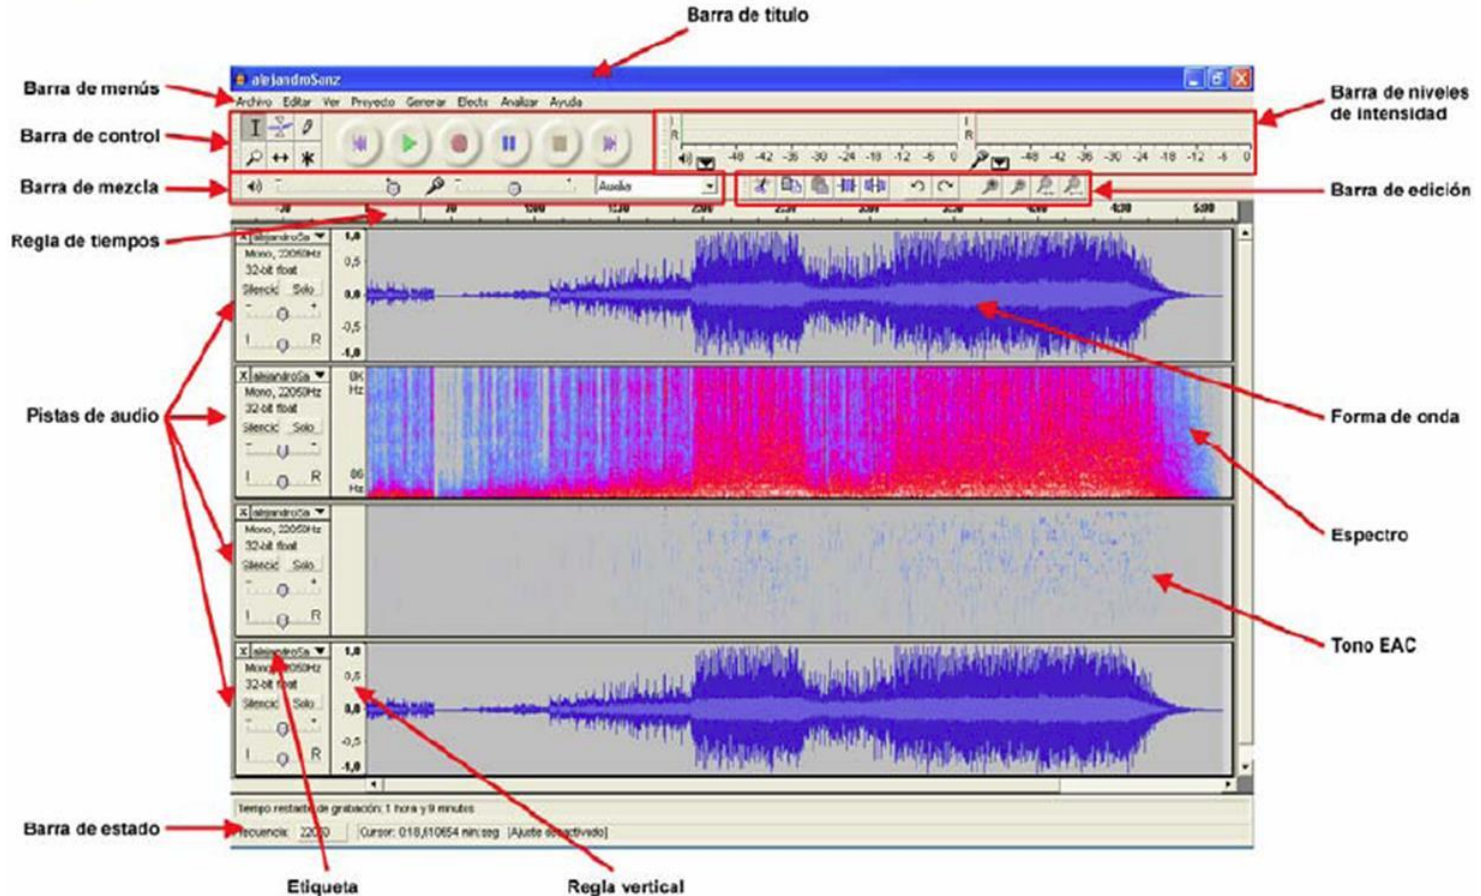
Barra de titulo

Barra de menús

Barra de control

Barra de mezcla

Regla de tiempos

Pistas de audio

Barra de estado

Etiqueta

Regla vertical

Barra de niveles de intensidad

Barra de edición

Forma de onda

Espectro

Tono EAC

alejandroSanz

Archivo Editar Ver Proyecto Generar Efecto Analizar Ayuda

L R -48 -42 -36 -30 -24 -18 -12 -6 0

L R -48 -42 -36 -30 -24 -18 -12 -6 0

Audio

-30 0 30 1:00 1:30 2:00 2:30 3:00 3:30 4:00 4:30 5:00

alejandroSa
Mono, 22050Hz
32-bit float
Silencio Solo
L R

1,0 0,5 0,0 -0,5 -1,0

alejandroSa
Mono, 22050Hz
32-bit float
Silencio Solo
L R

8K Hz 86 Hz

alejandroSa
Mono, 22050Hz
32-bit float
Silencio Solo
L R

alejandroSa
Mono, 22050Hz
32-bit float
Silencio Solo
L R

1,0 0,5 0,0 -0,5 -1,0

Tiempo restante de grabación: 1 hora y 9 minutos

Frecuencia: 22050 Cursor: 0:18,610654 min:seg [Ajuste desactivado]